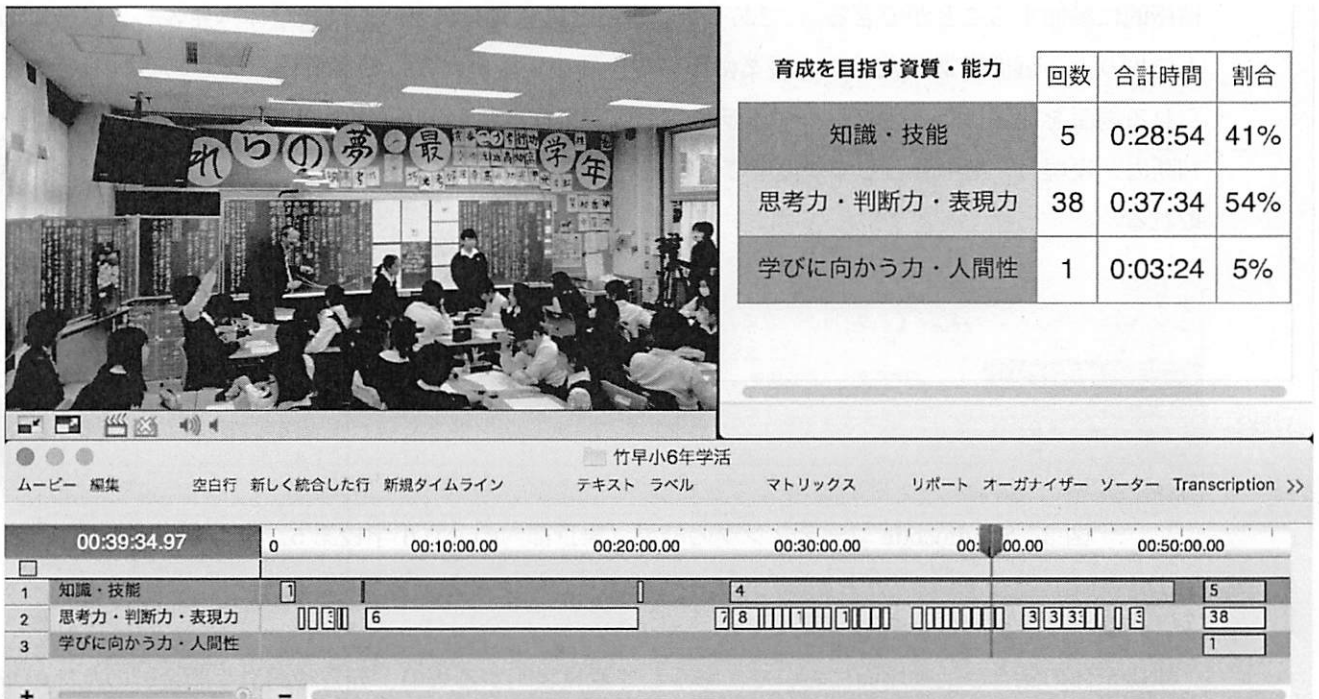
れらの夢　最　学年

| 育成を目指す資質・能力 | 回数 | 合計時間 | 割合 |
|---|---|---|---|
| 知識・技能 | 5 | 0:28:54 | 41% |
| 思考力・判断力・表現力 | 38 | 0:37:34 | 54% |
| 学びに向かう力・人間性 | 1 | 0:03:24 | 5% |

竹早小6年学活

ムービー　編集　空白行　新しく統合した行　新規タイムライン　テキスト　ラベル　マトリックス　リポート　オーガナイザー　ソーター　Transcription >>

00:39:34.97　0　00:10:00.00　00:20:00.00　00:30:00.00　00:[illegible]00.00　00:50:00.00

1　知識・技能　1　4　5
2　思考力・判断力・表現力　6　7 8　3 3 3　38
3　学びに向かう力・人間性　1

+　−